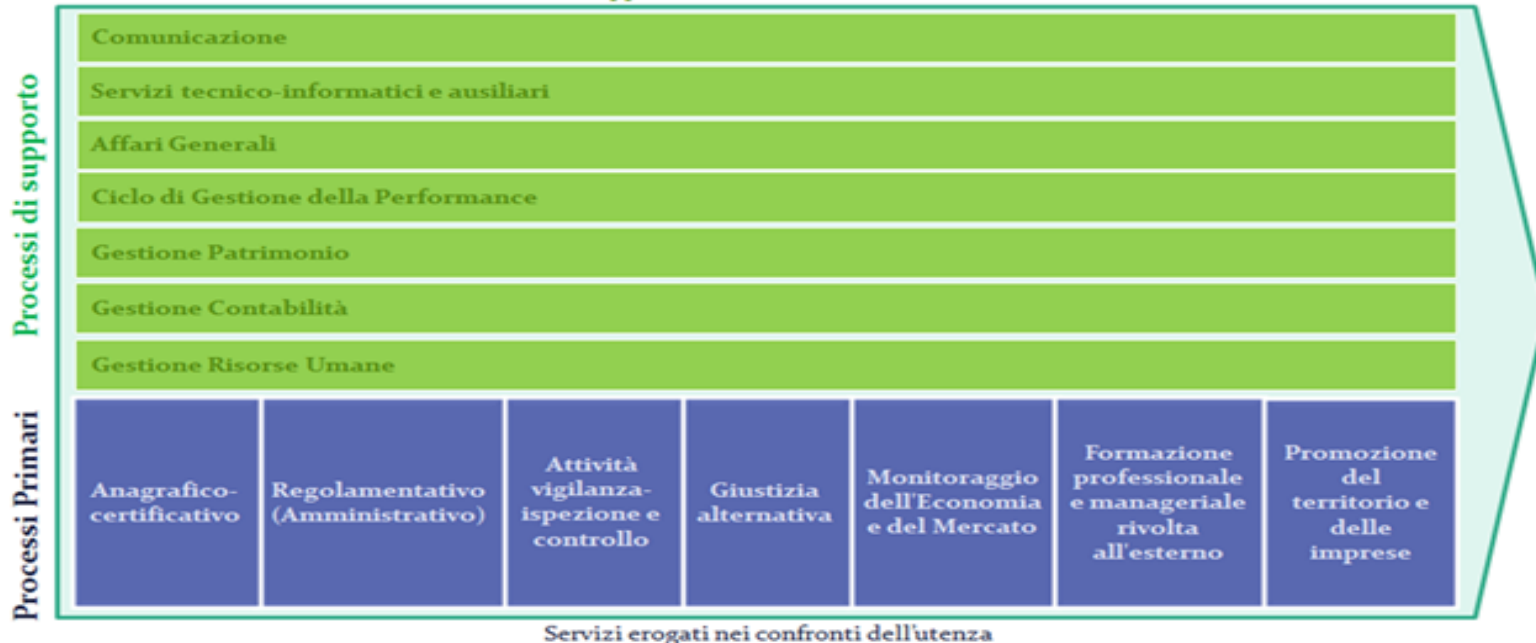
Processi di supporto

Comunicazione

Servizi tecnico-informatici e ausiliari

Affari Generali

Ciclo di Gestione della Performance

Gestione Patrimonio

Gestione Contabilità

Gestione Risorse Umane

Processi Primari

Anagrafico-certificativo

Regolamentativo (Amministrativo)

Attività vigilanza-ispezione e controllo

Giustizia alternativa

Monitoraggio dell'Economia e del Mercato

Formazione professionale e manageriale rivolta all'esterno

Promozione del territorio e delle imprese

Servizi erogati nei confronti dell'utenza